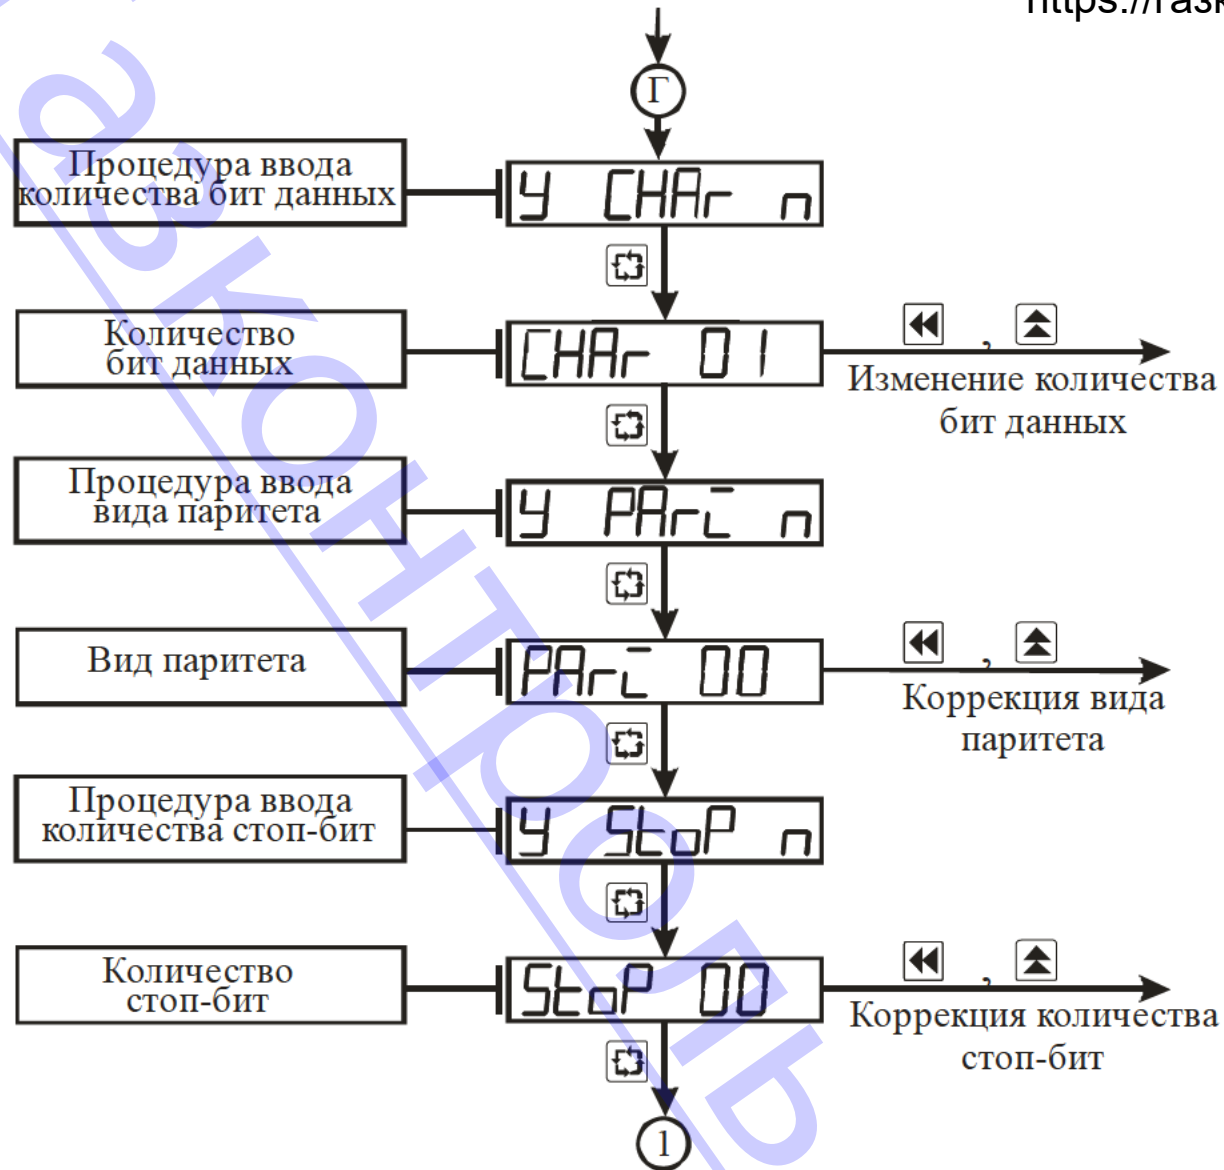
https://rask

Г

Процедура ввода количества бит данных

У CHAr n

Количество бит данных

CHAr 01

,

Изменение количества бит данных

Процедура ввода вида паритета

У PAri n

Вид паритета

PAri 00

,

Коррекция вида паритета

Процедура ввода количества стоп-бит

У StoP n

Количество стоп-бит

StoP 00

,

Коррекция количества стоп-бит

1

автоконтроль